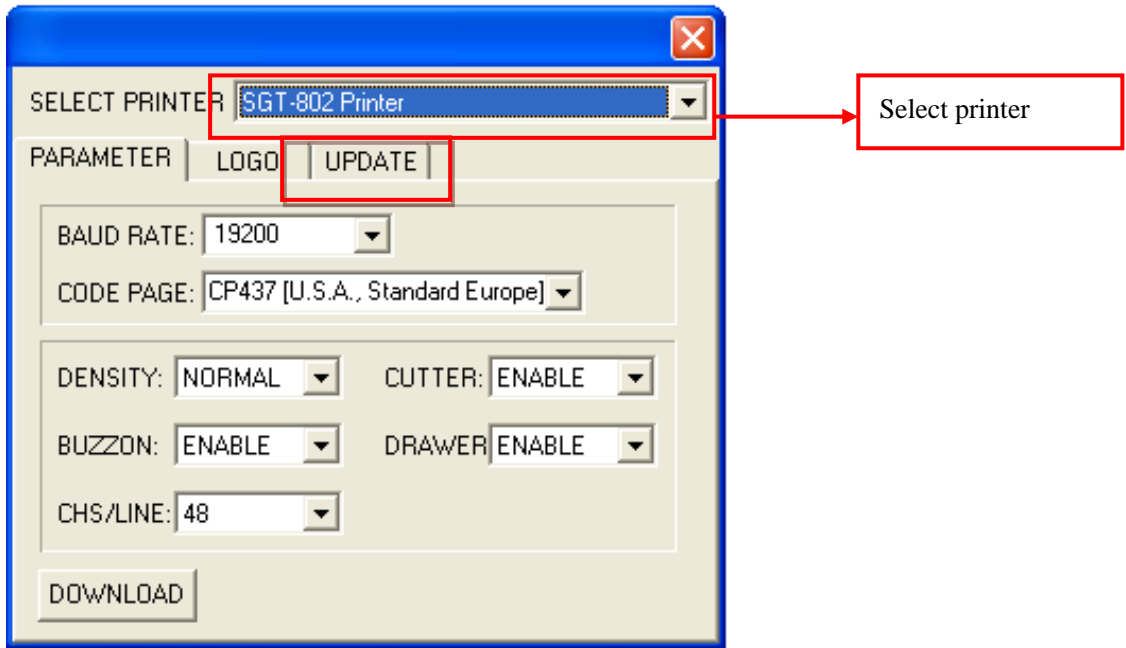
SELECT PRINTER SGT-802 Printer

Select printer

PARAMETER LOGO UPDATE

BAUD RATE: 19200

CODE PAGE: CP437 [U.S.A., Standard Europe]

DENSITY: NORMAL CUTTER: ENABLE

BUZZON: ENABLE DRAWER ENABLE

CHS/LINE: 48

DOWNLOAD